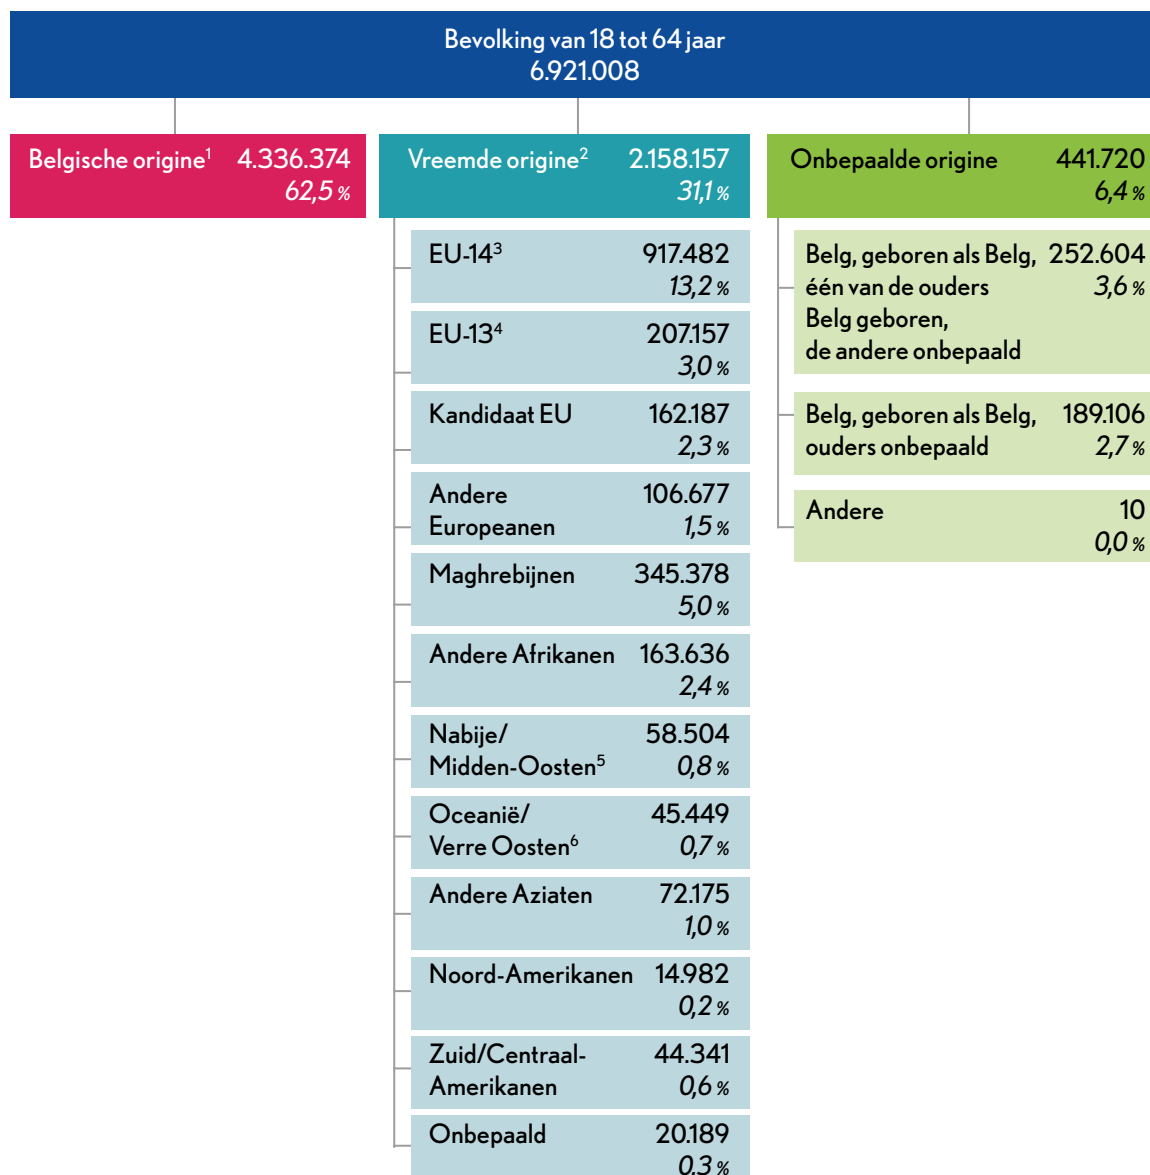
Bevolking van 18 tot 64 jaar
6.921.008

Belgische origine$^1$ 4.336.374
62,5 %

Vreemde origine$^2$ 2.158.157
31,1 %

EU-14$^3$ 917.482
13,2 %

EU-13$^4$ 207.157
3,0 %

Kandidaat EU 162.187
2,3 %

Andere Europeanen 106.677
1,5 %

Maghrebijnen 345.378
5,0 %

Andere Afrikanen 163.636
2,4 %

Nabije/ Midden-Oosten$^5$ 58.504
0,8 %

Oceanië/ Verre Oosten$^6$ 45.449
0,7 %

Andere Aziaten 72.175
1,0 %

Noord-Amerikanen 14.982
0,2 %

Zuid/Centraal-Amerikanen 44.341
0,6 %

Onbepaald 20.189
0,3 %

Onbepaalde origine 441.720
6,4 %

Belg, geboren als Belg, één van de ouders Belg geboren, de andere onbepaald 252.604
3,6 %

Belg, geboren als Belg, ouders onbepaald 189.106
2,7 %

Andere 10
0,0 %